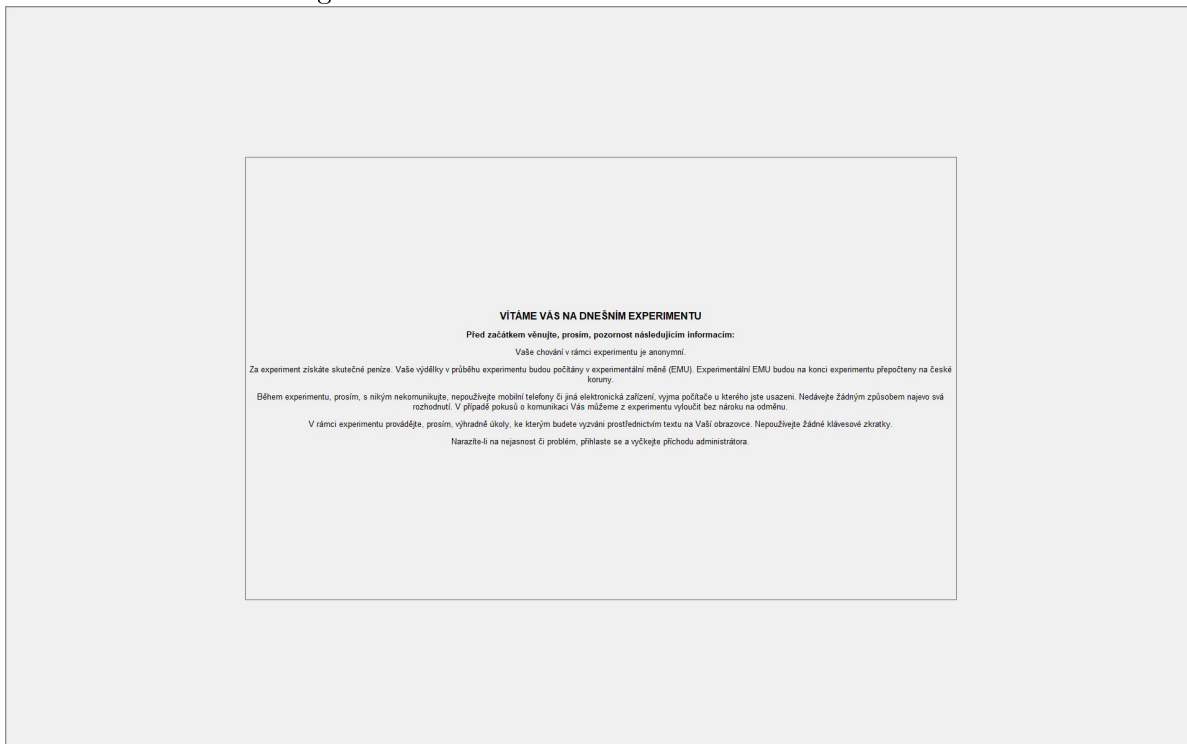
VÍTÁME VÁS NA DNEŠNÍM EXPERIMENTU

Před začátkem věnujte, prosím, pozornost následujícím informacím:

Vaše chování v rámci experimentu je anonymní.

Za experiment získáte skutečné peníze. Vaše výdělky v průběhu experimentu budou počítány v experimentální měně (EMU). Experimentální EMU budou na konci experimentu přepočteny na české koruny.

Během experimentu, prosím, s nikým nekomunikujte, nepoužívejte mobilní telefony či jiná elektronická zařízení, vyjma počítače u kterého jste usazeni. Nedávejte žádným způsobem najevo svá rozhodnutí. V případě pokusů o komunikaci Vás můžeme z experimentu vyloučit bez nároku na odměnu.

V rámci experimentu provádějte, prosím, výhradně úkoly, ke kterým budete vyzváni prostřednictvím textu na Vaší obrazovce. Nepoužívejte žádné klávesové zkratky.

Narazíte-li na nejasnost či problém, přihlaste se a vyčkejte příchodu administrátora.